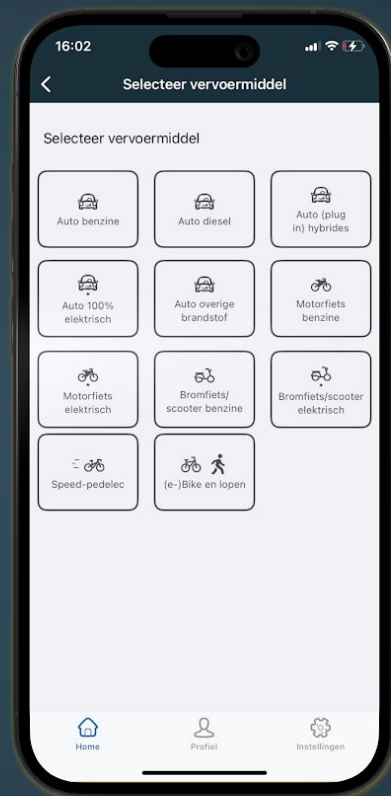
16:02

Selecteer vervoermiddel

Selecteer vervoermiddel

Auto benzine

Auto diesel

Auto (plug in) hybrides

Auto 100% elektrisch

Auto overige brandstof

Motorfiets benzine

Motorfiets elektrisch

Bromfiets/ scooter benzine

Bromfiets/scooter elektrisch

Speed-pedelec

(e-)Bike en lopen

Home

Profiel

Instellingen